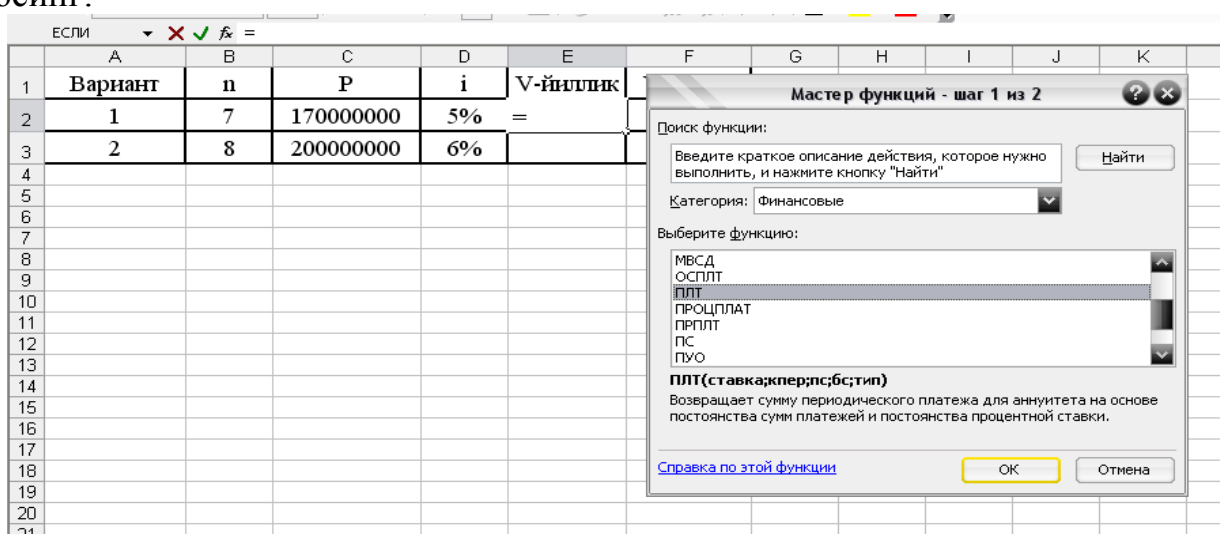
ЕСЛИ $fx$ =

|  | A | B | C | D | E | F | G | H | I | J | K |
|---|---|---|---|---|---|---|---|---|---|---|---|
| 1 | Вариант | n | P | i | V-йиллик | | | | | | |
| 2 | 1 | 7 | 170000000 | 5% | = | | | | | | |
| 3 | 2 | 8 | 200000000 | 6% | | | | | | | |
| 4 | | | | | | | | | | | |
| 5 | | | | | | | | | | | |
| 6 | | | | | | | | | | | |
| 7 | | | | | | | | | | | |
| 8 | | | | | | | | | | | |
| 9 | | | | | | | | | | | |
| 10 | | | | | | | | | | | |
| 11 | | | | | | | | | | | |
| 12 | | | | | | | | | | | |
| 13 | | | | | | | | | | | |
| 14 | | | | | | | | | | | |
| 15 | | | | | | | | | | | |
| 16 | | | | | | | | | | | |
| 17 | | | | | | | | | | | |
| 18 | | | | | | | | | | | |
| 19 | | | | | | | | | | | |
| 20 | | | | | | | | | | | |

Мастер функций - шаг 1 из 2

Поиск функции:

Введите краткое описание действия, которое нужно выполнить, и нажмите кнопку "Найти"

Найти

Категория: Финансовые

Выберите функцию:

МВСД
ОСПЛТ
ПЛТ
ПРОЦПЛАТ
ПРПЛТ
ПС
ПУО

ПЛТ(ставка;кпер;пс;бс;тип)

Возвращает сумму периодического платежа для аннуитета на основе постоянства сумм платежей и постоянства процентной ставки.

Справка по этой функции

ОК

Отмена